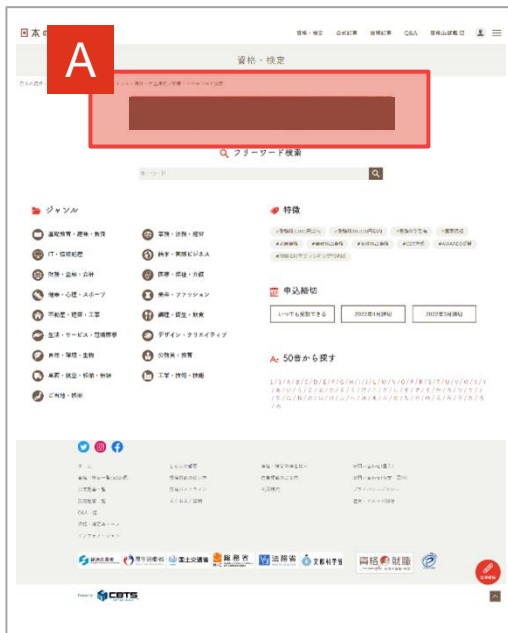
日本の

A

資格・検定　会社紹介　資格紹介　Q&A　資格・検定 ☰

資格・検定

フリーワード検索

キーワード

ジャンル

語学・教育・趣味　事務・法務・経営

IT・情報処理　経済・国際ビジネス

財務・金融・会計　医療・福祉・介護

健康・心理・スポーツ　美容・ファッション

不動産・建築・工業　調理・衛生・栄養

生活・サービス・環境関係　デザイン・クリエイティブ

農業・環境・生物　公務員・教育

車両・航空・船舶・物流　工業・技術・機械

ご当地・観光

特徴

申込締切

いつでも受験できる　2022年1月(締切)　2022年2月(締切)

50音から探す

経済産業省　厚生労働省　国土交通省　総務省　法務省　文部科学省

CBTS

資格の取説